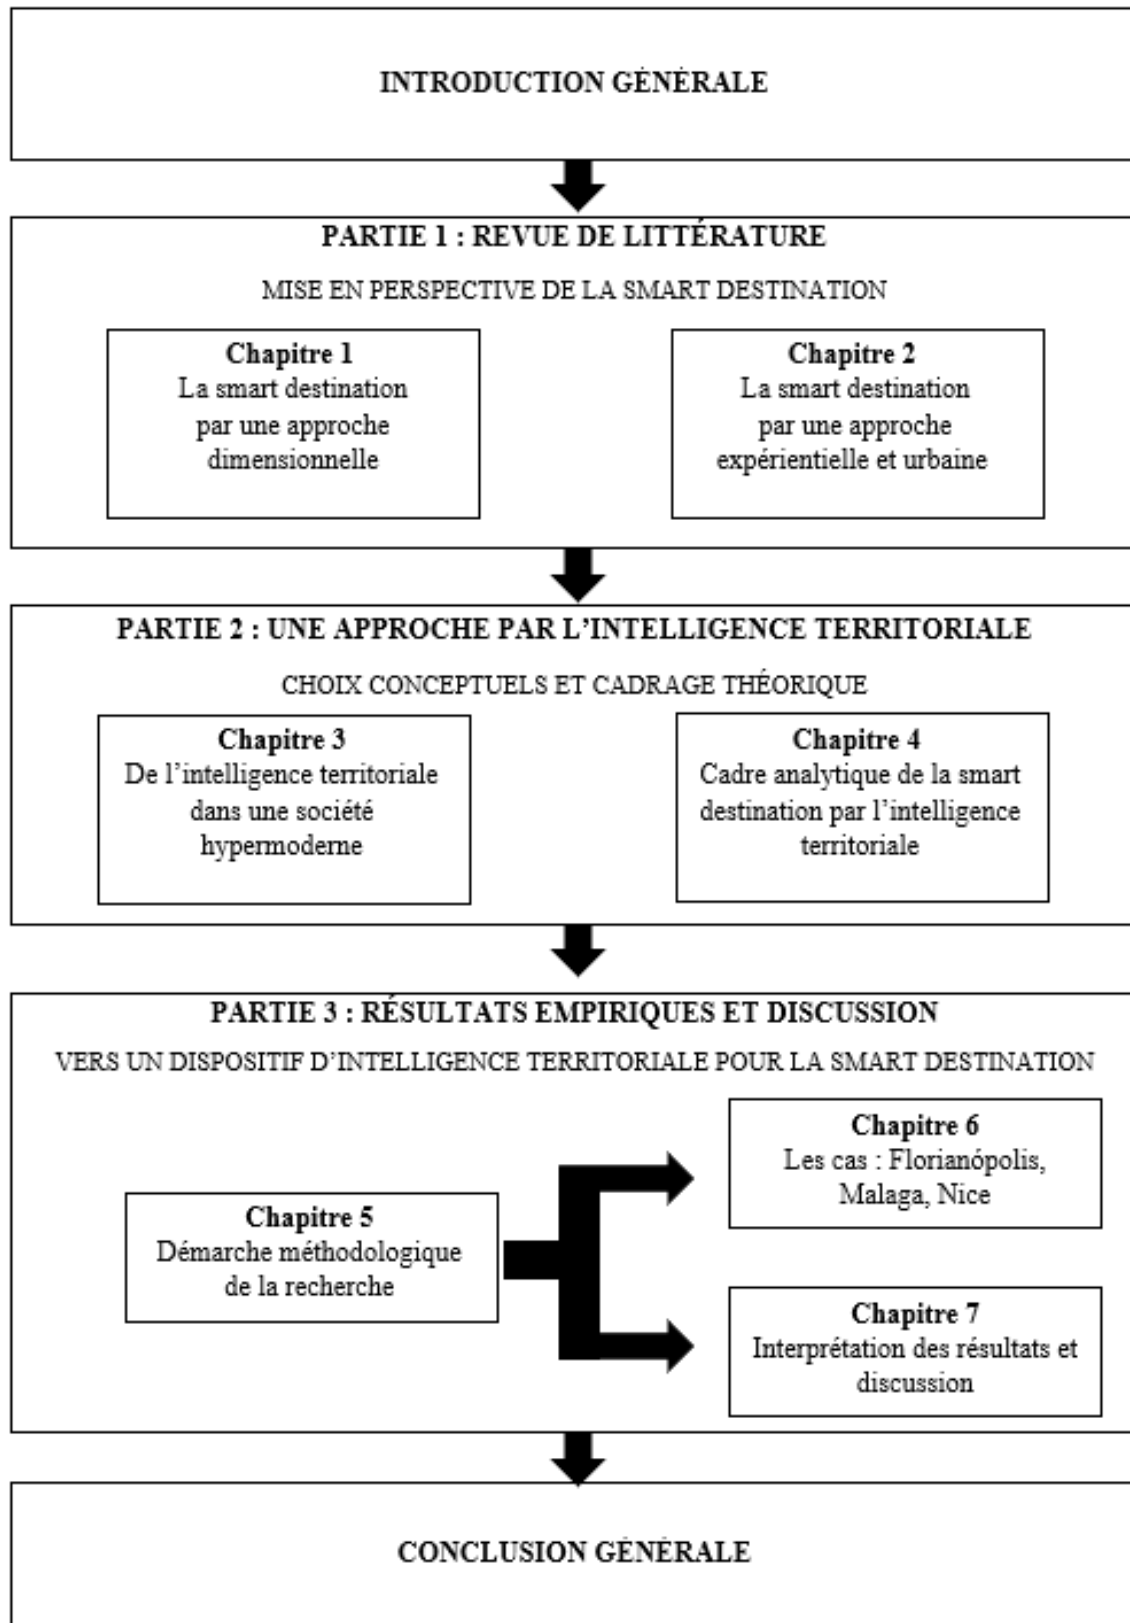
INTRODUCTION GÉNÉRALE

PARTIE 1 : REVUE DE LITTÉRATURE

MISE EN PERSPECTIVE DE LA SMART DESTINATION

Chapitre 1
La smart destination par une approche dimensionnelle

Chapitre 2
La smart destination par une approche expérientielle et urbaine

PARTIE 2 : UNE APPROCHE PAR L'INTELLIGENCE TERRITORIALE

CHOIX CONCEPTUELS ET CADRAGE THÉORIQUE

Chapitre 3
De l'intelligence territoriale dans une société hypermoderne

Chapitre 4
Cadre analytique de la smart destination par l'intelligence territoriale

PARTIE 3 : RÉSULTATS EMPIRIQUES ET DISCUSSION

VERS UN DISPOSITIF D'INTELLIGENCE TERRITORIALE POUR LA SMART DESTINATION

Chapitre 5
Démarche méthodologique de la recherche

Chapitre 6
Les cas : Florianópolis, Malaga, Nice

Chapitre 7
Interprétation des résultats et discussion

CONCLUSION GÉNÉRALE